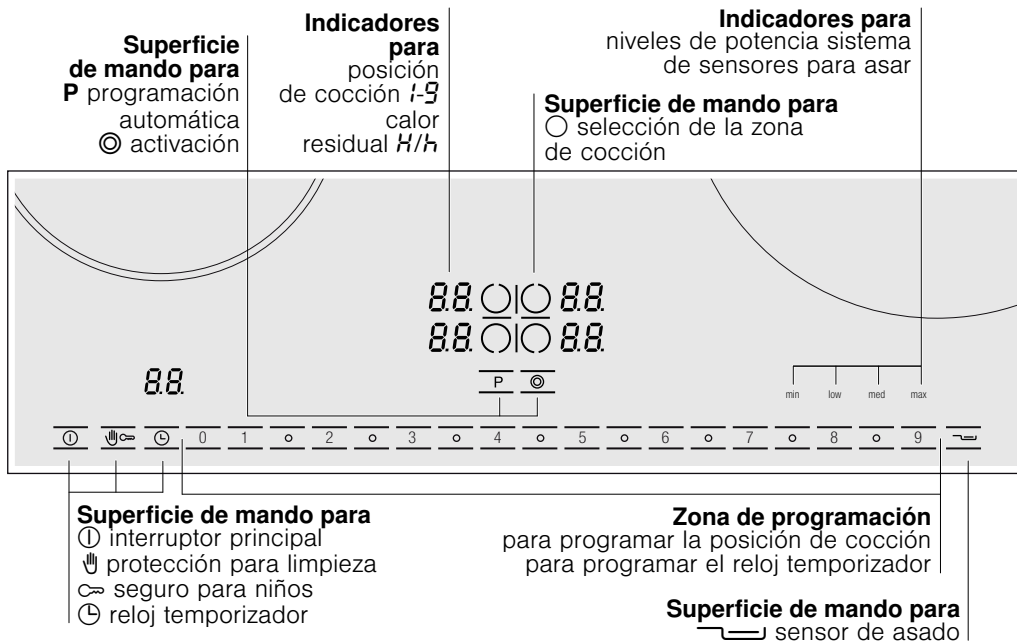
Superficie de mando para
P programación automática
◎ activación

Indicadores para
posición de cocción 1-9
calor residual H/h

Superficie de mando para
○ selección de la zona de cocción

Indicadores para
niveles de potencia sistema de sensores para asar

8.8. ○|○ 8.8.
8.8. ○|○ 8.8.

8.8.

P ◎

min low med max

0 1 ० 2 ० 3 ० 4 ० 5 ० 6 ० 7 ० 8 ० 9

Superficie de mando para
① interruptor principal
✋ protección para limpieza
⊶ seguro para niños
◷ reloj temporizador

Zona de programación
para programar la posición de cocción
para programar el reloj temporizador

Superficie de mando para
sensor de asado